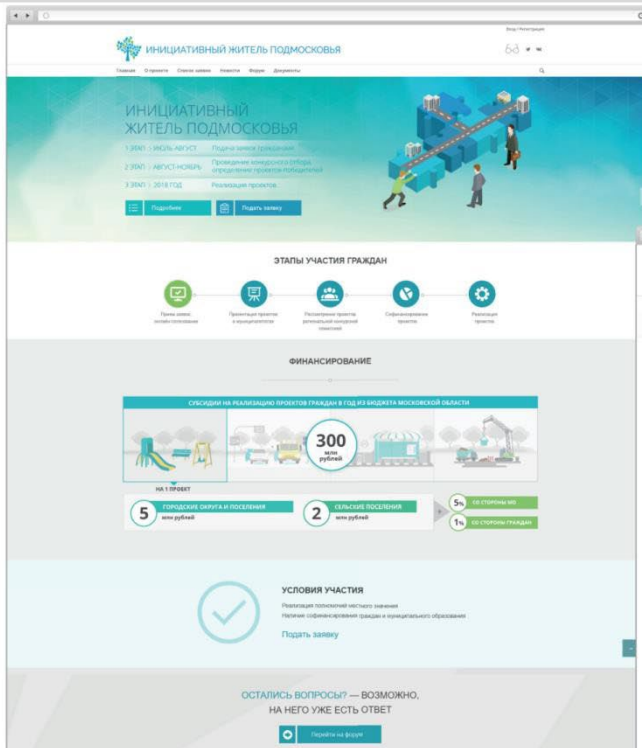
Вход / Регистрация

ИНИЦИАТИВНЫЙ ЖИТЕЛЬ ПОДМОСКОВЬЯ

Главная О проекте Список заявок Новости Форум Документы

ИНИЦИАТИВНЫЙ ЖИТЕЛЬ ПОДМОСКОВЬЯ

1 ЭТАП: ИЮЛЬ-АВГУСТ Подача заявок гражданами

2 ЭТАП: АВГУСТ-НОЯБРЬ Проведение конкурсного отбора, определение проектов-победителей

3 ЭТАП: 2018 ГОД Реализация проектов

Подробнее

Подать заявку

ЭТАПЫ УЧАСТИЯ ГРАЖДАН

Прием заявок онлайн-голосование

Презентация проектов в муниципалитетах

Рассмотрение проектов региональной конкурсной комиссией

Софинансирование проектов

Реализация проектов

ФИНАНСИРОВАНИЕ

СУБСИДИИ НА РЕАЛИЗАЦИЮ ПРОЕКТОВ ГРАЖДАН В ГОД ИЗ БЮДЖЕТА МОСКОВСКОЙ ОБЛАСТИ

300 млн рублей

НА 1 ПРОЕКТ

5 ГОРОДСКИЕ ОКРУГА И ПОСЕЛЕНИЯ млн рублей

2 СЕЛЬСКИЕ ПОСЕЛЕНИЯ млн рублей

5% СО СТОРОНЫ МО

1% СО СТОРОНЫ ГРАЖДАН

УСЛОВИЯ УЧАСТИЯ

Реализация полномочий местного значения

Наличие софинансирования граждан и муниципального образования

Подать заявку

ОСТАЛИСЬ ВОПРОСЫ? — ВОЗМОЖНО, НА НЕГО УЖЕ ЕСТЬ ОТВЕТ

Перейти на форум